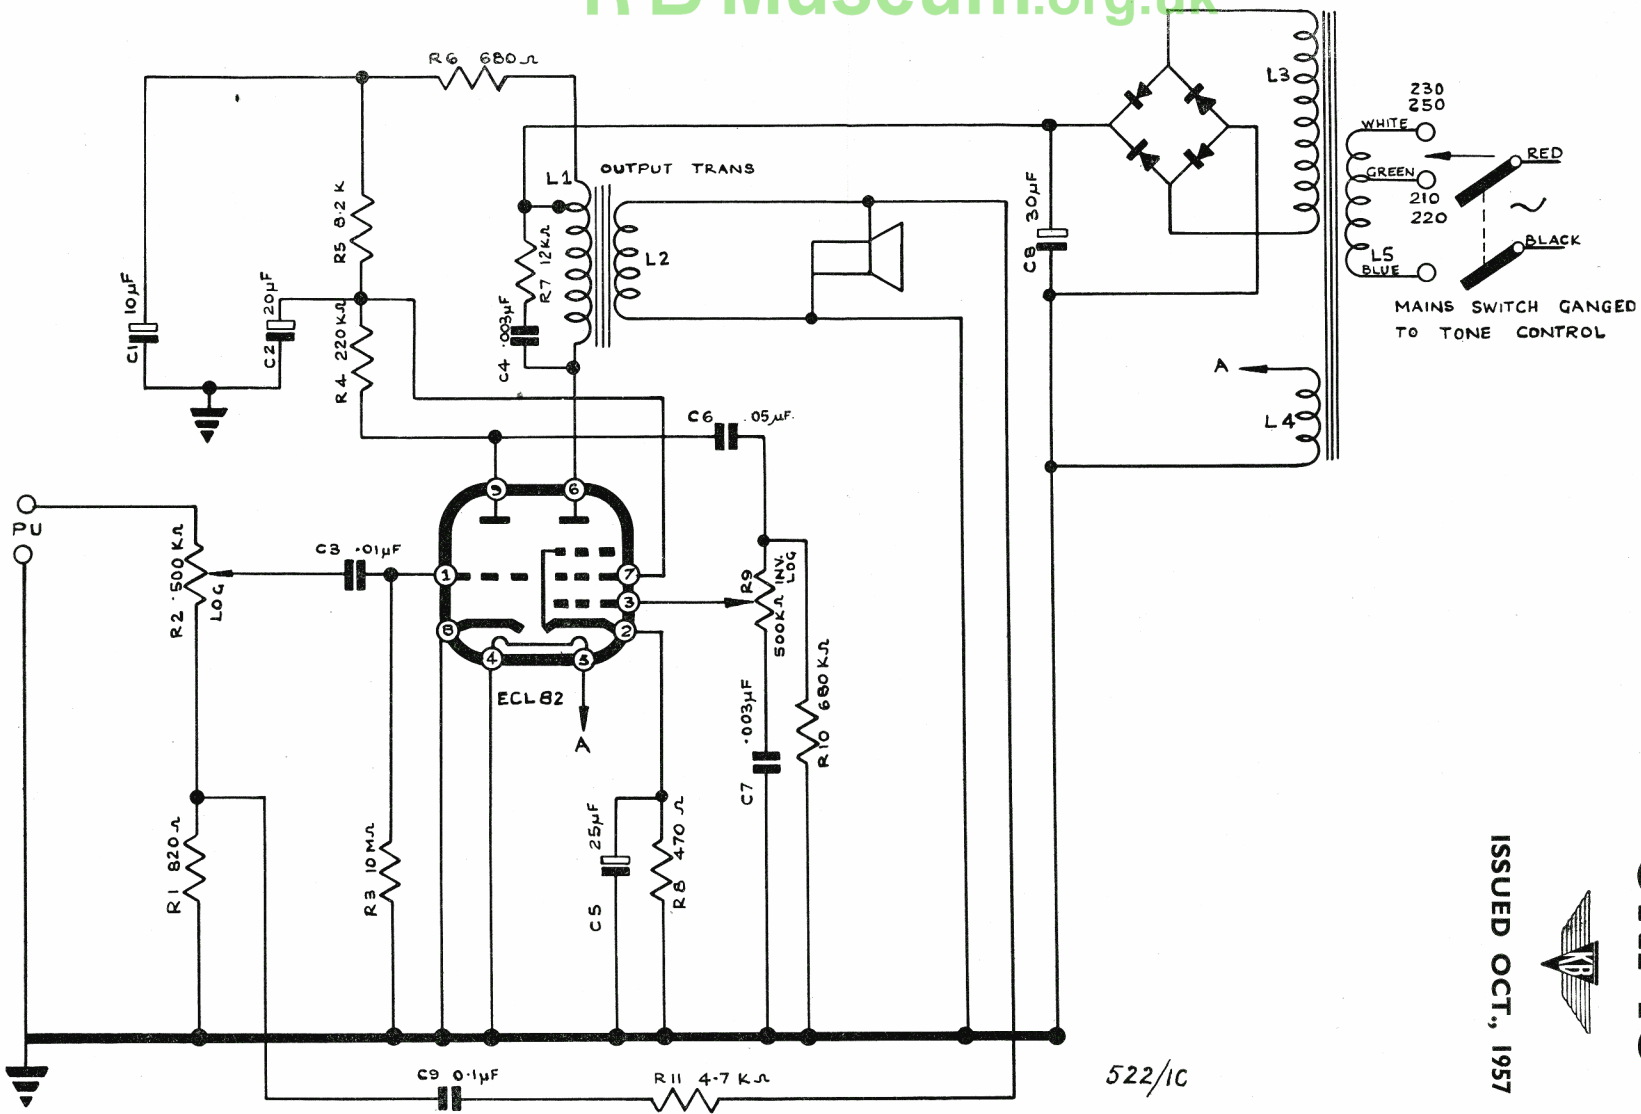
RD Museum.org.uk

R6 680Ω

L1 OUTPUT TRANS

L2

L3

230
250
WHITE
GREEN
210
220
L5
BLUE
RED
BLACK

MAINS SWITCH GANGED TO TONE CONTROL

30μF
C8

A
L4

R5 8.2K
R4 220KΩ
R7 12KΩ
C4 ·003μF
C1 10μF
C2 20μF

C6 ·05μF.

PU
R2 500KΩ LOG
C3 ·01μF
9 6 1 7 3 8 2 4 5
ECL82
A

R9 500KΩ INV. LOG
R10 680KΩ
C7 ·003μF

R1 820Ω
R3 10MΩ
C5 25μF
R8 470Ω

C9 0·1μF
R11 4·7KΩ

522/IC

ISSUED OCT., 1957

KB